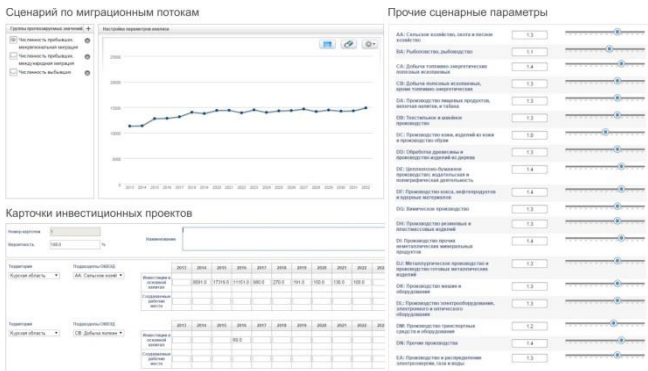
Сценарий по миграционным потокам

Группы прогнозируемых значений +

Численность прибывших межрегиональная миграция

Численность прибывших международная миграция

Численность выбывших

Настройки параметров анализа

2500

2000

1500

1000

500

0

2013 2014 2015 2016 2017 2018 2019 2020 2021 2022 2023 2024 2025 2026 2027 2028 2029 2030 2031 2032

Карточки инвестиционных проектов

Номер карточки 1

Вероятность 100.0 %

Наименование

Территория Курская область

Подразделы ОКВЭД AA: Сельское хозяй

| | 2013 | 2014 | 2015 | 2016 | 2017 | 2018 | 2019 | 2020 | 2021 | 2022 | 2023 |
|---|---|---|---|---|---|---|---|---|---|---|---|
| Инвестиции в основной капитал | | 3091.5 | 17716.0 | 11151.0 | 360.0 | 270.0 | 191.0 | 102.0 | 130.0 | 102.0 | |
| Создаваемые рабочие места | | | | | | | | | | | |

Территория Курская область

Подразделы ОКВЭД CB: Добыча полезн

| | 2013 | 2014 | 2015 | 2016 | 2017 | 2018 | 2019 | 2020 | 2021 | 2022 | 2023 |
|---|---|---|---|---|---|---|---|---|---|---|---|
| Инвестиции в основной капитал | | | | 50.0 | | | | | | | |
| Создаваемые рабочие места | | | | | | | | | | | |

Прочие сценарные параметры

AA: Сельское хозяйство, охота и лесное хозяйство 1.3

BA: Рыболовство, рыбоводство 1.1

CA: Добыча топливно-энергетических полезных ископаемых 1.4

CB: Добыча полезных ископаемых, кроме топливно-энергетических 1.3

DA: Производство пищевых продуктов, включая напитки, и табака 1.3

DB: Текстильное и швейное производство 1.3

DC: Производство кожи, изделий из кожи и производство обуви 1.0

DD: Обработка древесины и производство изделий из дерева 1.3

DE: Целлюлозно-бумажное производство; издательская и полиграфическая деятельность 1.4

DF: Производство кокса, нефтепродуктов и ядерных материалов 1.4

DG: Химическое производство 1.3

DH: Производство резиновых и пластмассовых изделий 1.3

DI: Производство прочих неметаллических минеральных продуктов 1.4

DJ: Металлургическое производство и производство готовых металлических изделий 1.3

DK: Производство машин и оборудования 1.3

DL: Производство электрооборудования, электронного и оптического оборудования 1.3

DM: Производство транспортных средств и оборудования 1.2

DN: Прочие производства 1.4

EA: Производство и распределение электроэнергии, газа и воды 1.3